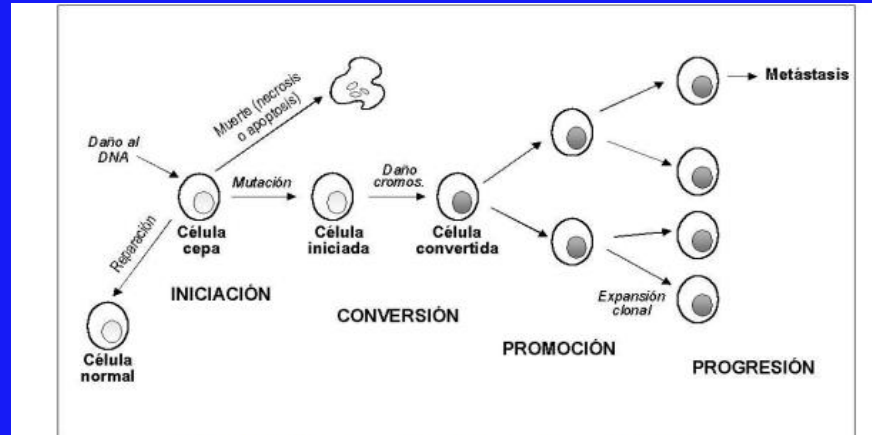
Daño al DNA

Muerte (necrosis o apoptosis)

Reparación

Célula cepa

Mutación

Célula iniciada

Daño cromos.

Célula convertida

Metástasis

Expansión clonal

Célula normal

INICIACIÓN

CONVERSIÓN

PROMOCIÓN

PROGRESIÓN